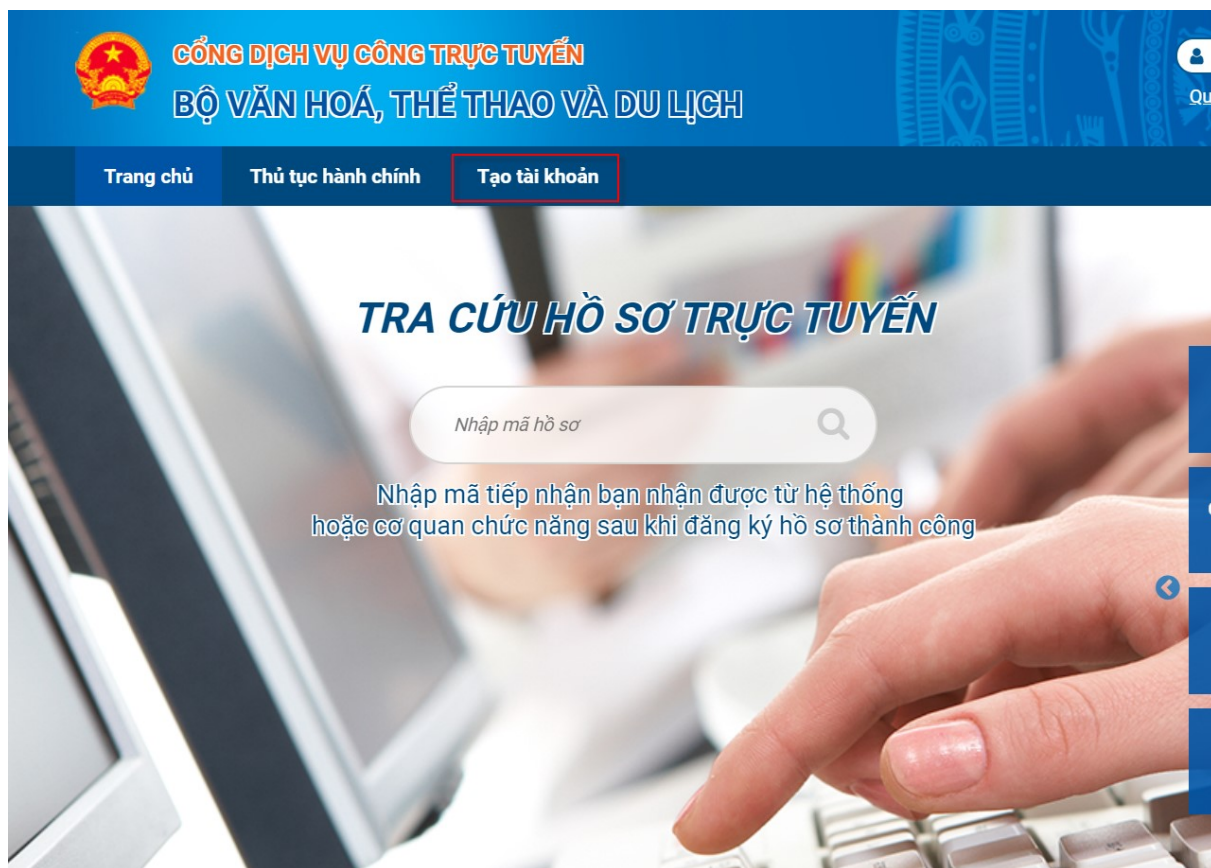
CỔNG DỊCH VỤ CÔNG TRỰC TUYẾN
BỘ VĂN HOÁ, THỂ THAO VÀ DU LỊCH

Qu

Trang chủ
Thủ tục hành chính
Tạo tài khoản

TRA CỨU HỒ SƠ TRỰC TUYẾN

Nhập mã hồ sơ

Nhập mã tiếp nhận bạn nhận được từ hệ thống hoặc cơ quan chức năng sau khi đăng ký hồ sơ thành công